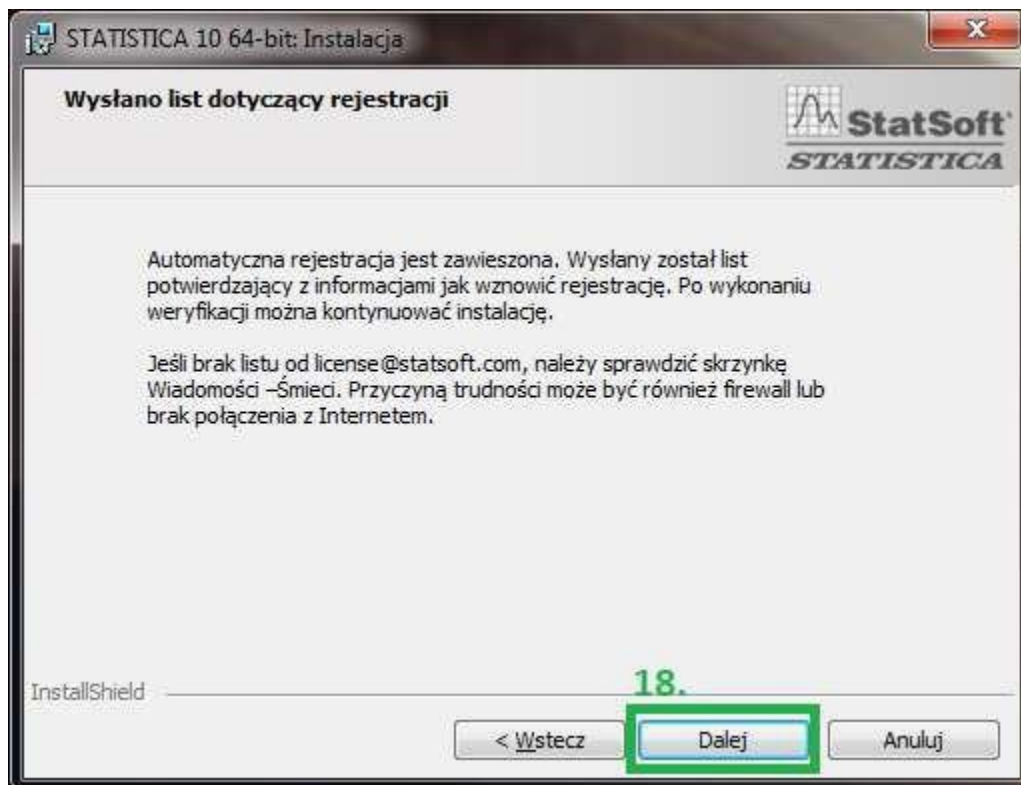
STATISTICA 10 64-bit: Instalacja

Wysłano list dotyczący rejestracji

StatSoft
STATISTICA

Automatyczna rejestracja jest zawieszona. Wysłany został list potwierdzający z informacjami jak wznowić rejestrację. Po wykonaniu weryfikacji można kontynuować instalację.

Jeśli brak listu od license@statsoft.com, należy sprawdzić skrzynkę Wiadomości –Śmieci. Przyczyną trudności może być również firewall lub brak połączenia z Internetem.

InstallShield

18.

< Wstecz

Dalej

Anuluj